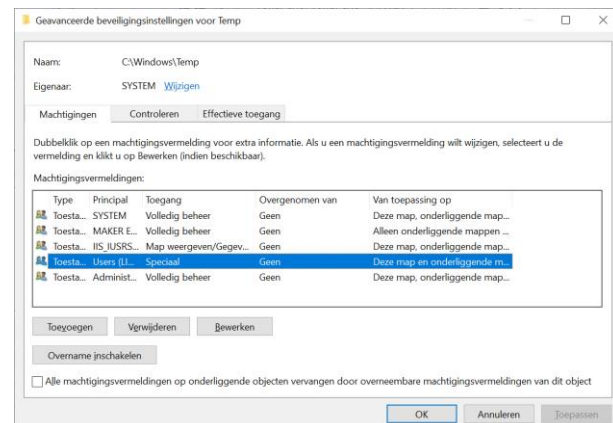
Geavanceerde beveiligingsinstellingen voor Temp

Naam: C:\Windows\Temp

Eigenaar: SYSTEM Wijzigen

Machtigingen | Controleren | Effectieve toegang

Dubbelklik op een machtigingsvermelding voor extra informatie. Als u een machtigingsvermelding wilt wijzigen, selecteert u de vermelding en klikt u op Bewerken (indien beschikbaar).

Machtigingsvermeldingen:

| Type | Principal | Toegang | Overgenomen van | Van toepassing op |
|---|---|---|---|---|
| Toesta... | SYSTEM | Volledig beheer | Geen | Deze map, onderliggende map... |
| Toesta... | MAKER E... | Volledig beheer | Geen | Alleen onderliggende mappen ... |
| Toesta... | IIS_IUSRS... | Map weergeven/Gegev... | Geen | Deze map, onderliggende map... |
| Toesta... | Users (LI... | Speciaal | Geen | Deze map en onderliggende m... |
| Toesta... | Administ... | Volledig beheer | Geen | Deze map, onderliggende map... |

Toevoegen | Verwijderen | Bewerken

Overname inschakelen

Alle machtigingsvermeldingen op onderliggende objecten vervangen door overneembare machtigingsvermeldingen van dit object

OK | Annuleren | Toepassen